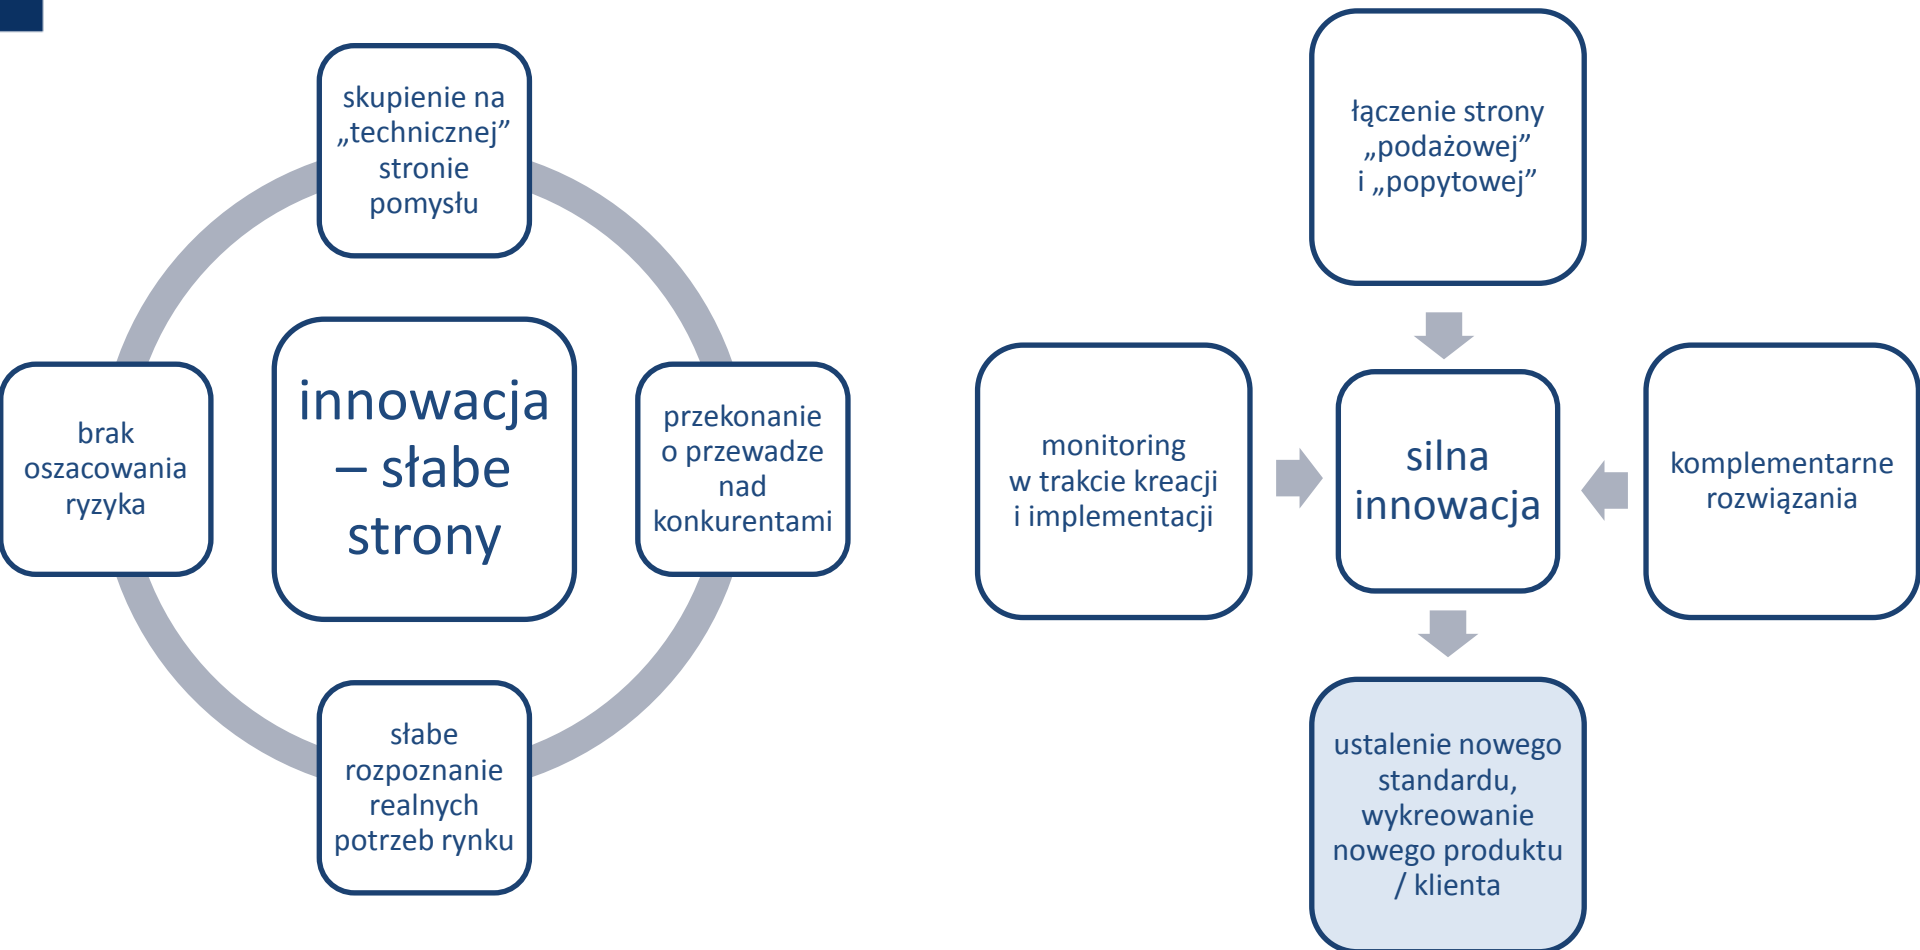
skupienie na „technicznej” stronie pomysłu

brak oszacowania ryzyka

innowacja – słabe strony

przekonanie o przewadze nad konkurentami

słabe rozpoznanie realnych potrzeb rynku

łączenie strony „podażowej” i „popytowej”

monitoring w trakcie kreacji i implementacji

silna innowacja

komplementarne rozwiązania

ustalenie nowego standardu, wykreowanie nowego produktu / klienta